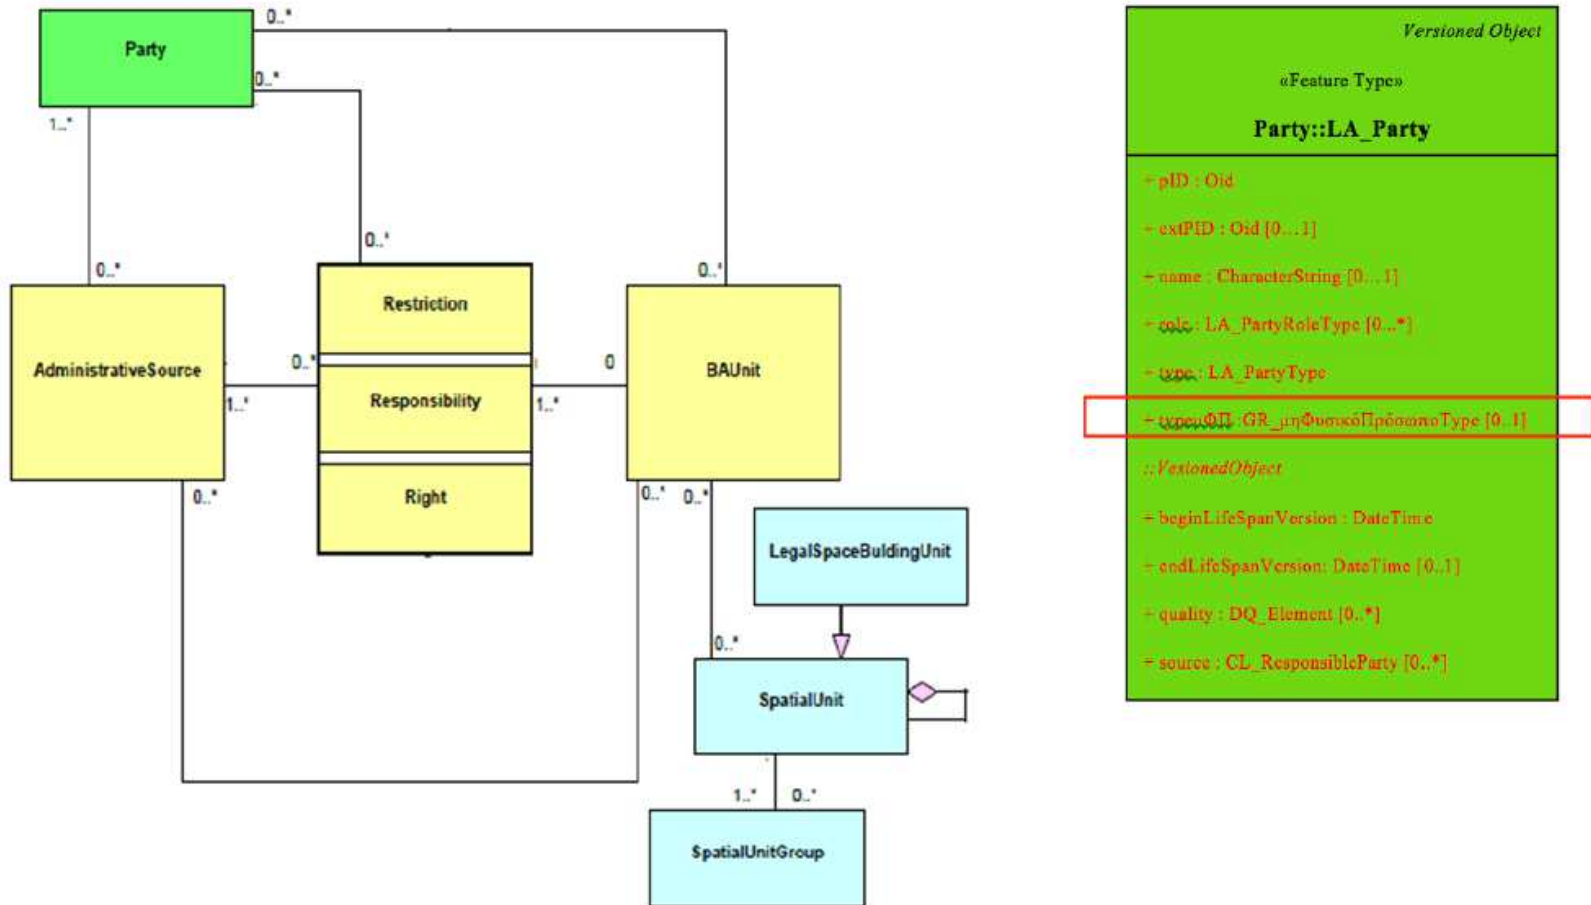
Party

0..*

0..*

1..*

0..*

0..*

0..*

AdministrativeSource

Restriction

Responsibility

Right

BAUnit

0..*

0

1..*

1..*

0..*

0..*

0..*

LegalSpaceBuldingUnit

0..*

SpatialUnit

1..*

0..*

SpatialUnitGroup

Versioned Object

«Feature Type»

Party::LA_Party

+ pID : Oid

+ extPID : Oid [0…1]

+ name : CharacterString [0…1]

+ role : LA_PartyRoleType [0..*]

+ type : LA_PartyType

+ typeμΦΠ : GR_μηΦυσικόΠρόσωποType [0..1]

::VersionedObject

+ beginLifeSpanVersion : DateTime

+ endLifeSpanVersion: DateTime [0..1]

+ quality : DQ_Element [0..*]

+ source : CL_ResponsibleParty [0..*]